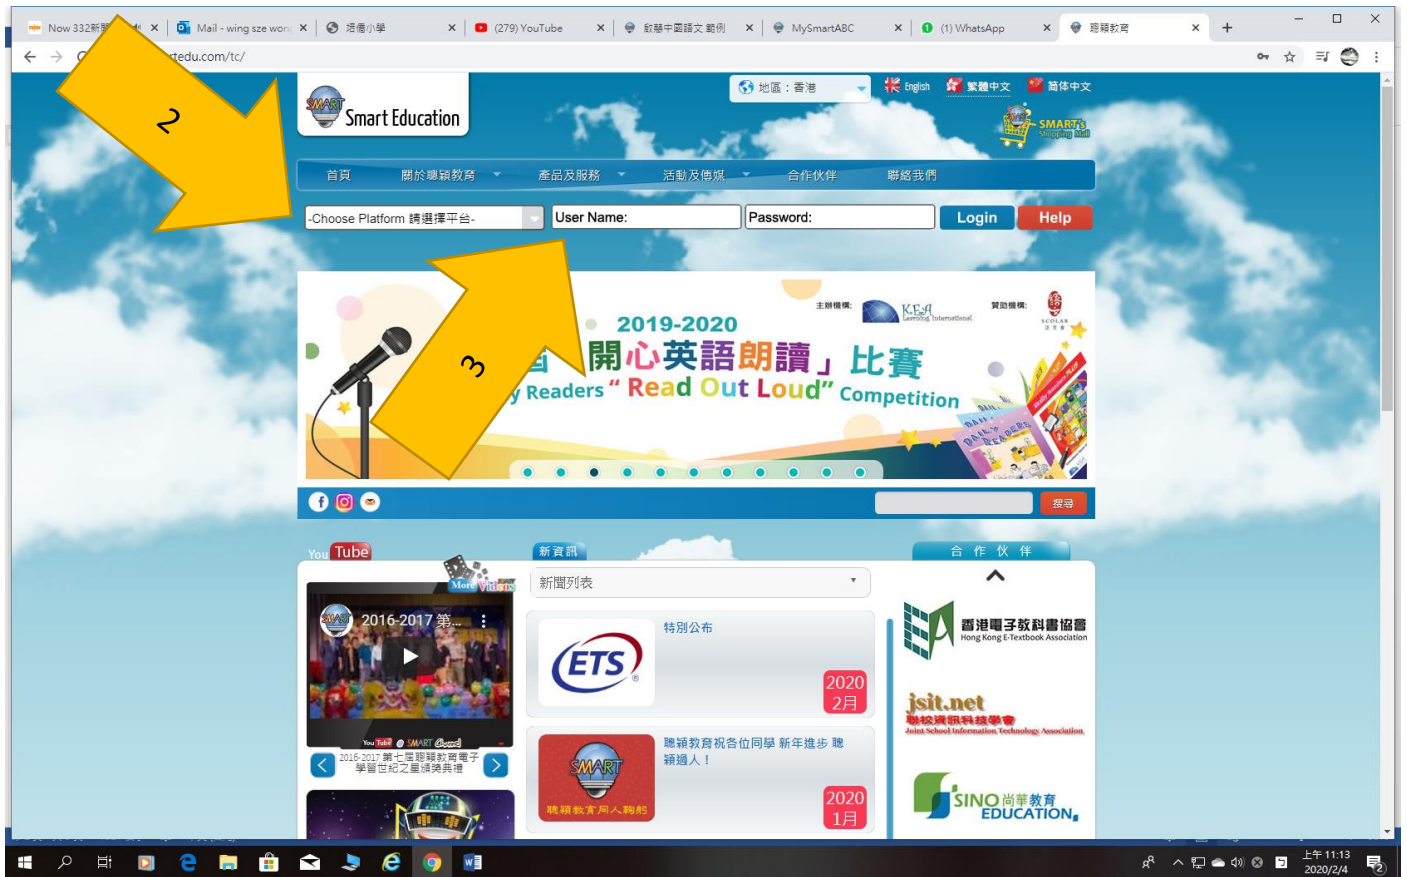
Now 332新聞 ×
Mail - wing sze won ×
培僑小學 ×
(279) YouTube ×
啟華中國語文 範例 ×
MySmartABC ×
(1) WhatsApp ×
聰穎教育 ×

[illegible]tedu.com/tc/

2

Smart Education

地區：香港
English
繁體中文
简体中文

SMART's Shopping Mall

首頁
關於聰穎教育
產品及服務
活動及傳媒
合作伙伴
聯絡我們

-Choose Platform 請選擇平台-
User Name:
Password:
Login
Help

3

主辦機構：
KEA Learning International
贊助機構：
SCOLAR

2019-2020
「開心英語朗讀」比賽
y Readers "Read Out Loud" Competition

搜尋

YouTube
新資訊
合作伙伴

More Videos
2016-2017 第...
YouTube SMART
2016-2017 第七屆聰穎教育電子學習世紀之星頒獎典禮

新聞列表

特別公布
ETS
2020 2月

聰穎教育祝各位同學 新年進步 聰穎過人！
SMART
聰穎教育同人敬賀
2020 1月

香港電子教科書協會
Hong Kong E-Textbook Association
jsit.net
聯校資訊科技學會
Joint School Information Technology Association
SINO 尚華教育 EDUCATION

上午 11:13
2020/2/4